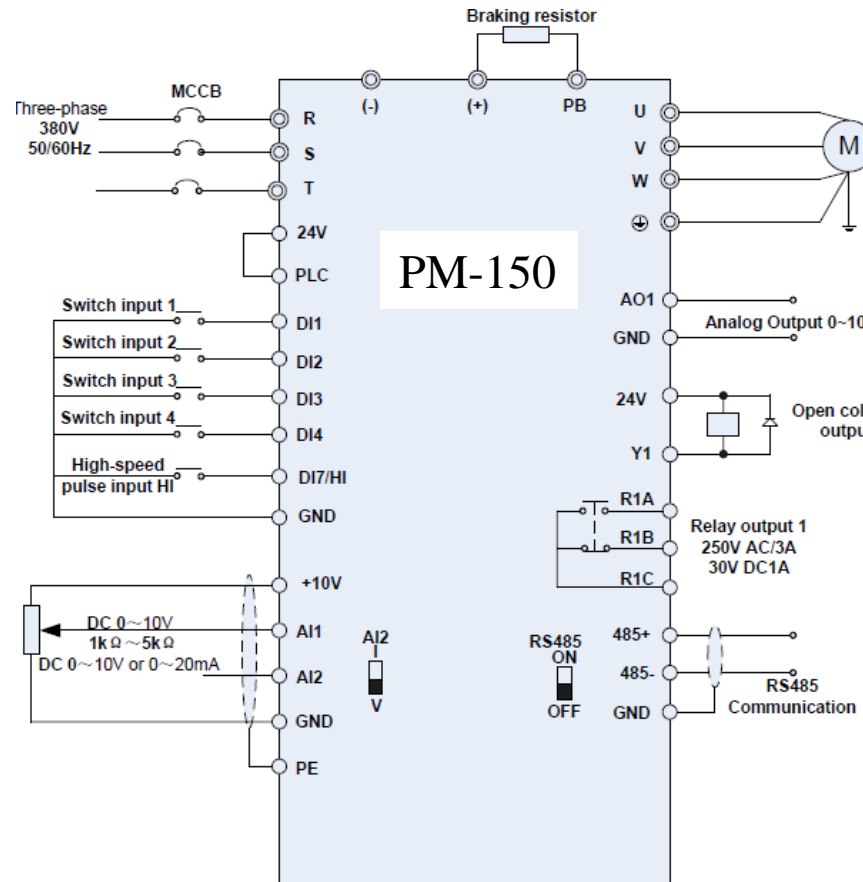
Braking resistor

MCCB

Three-phase 380V 50/60Hz

(-)

(+)

PB

R

S

T

U

V

W

M

24V

PLC

PM-150

Switch input 1

DI1

Switch input 2

DI2

Switch input 3

DI3

Switch input 4

DI4

High-speed pulse input HI

DI7/HI

GND

AO1

GND

Analog Output 0~10

24V

Open col output

Y1

R1A

R1B

R1C

Relay output 1 250V AC/3A 30V DC1A

+10V

DC 0~10V 1kΩ ~5kΩ

AI1

DC 0~10V or 0~20mA

AI2

GND

PE

AI2

I

V

RS485 ON

OFF

485+

485-

GND

RS485 Communication